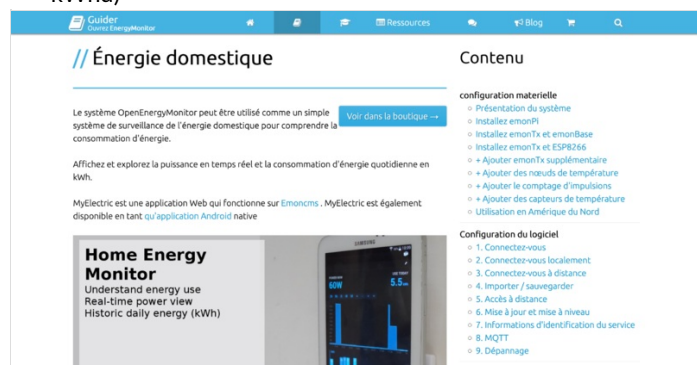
kWh)

Guider
Ouvrez EnergyMonitor

Ressources
Blog

// Énergie domestique

Le système OpenEnergyMonitor peut être utilisé comme un simple système de surveillance de l'énergie domestique pour comprendre la consommation d'énergie.

Voir dans la boutique →

Affichez et explorez la puissance en temps réel et la consommation d'énergie quotidienne en kWh.

MyElectric est une application Web qui fonctionne sur Emoncms . MyElectric est également disponible en tant qu'application Android native

Home Energy Monitor
Understand energy use
Real-time power view
Historic daily energy (kWh)

SAMSUNG
60W
5.5

Contenu

configuration materielle
Présentation du système
Installez emonPi
Installez emonTx et emonBase
Installez emonTx et ESP8266
+ Ajouter emonTx supplémentaire
+ Ajouter des nœuds de température
+ Ajouter le comptage d'impulsions
+ Ajouter des capteurs de température
Utilisation en Amérique du Nord

Configuration du logiciel
1. Connectez-vous
2. Connectez-vous localement
3. Connectez-vous à distance
4. Importer / sauvegarder
5. Accès à distance
6. Mise à jour et mise à niveau
7. Informations d'identification du service
8. MQTT
9. Dépannage